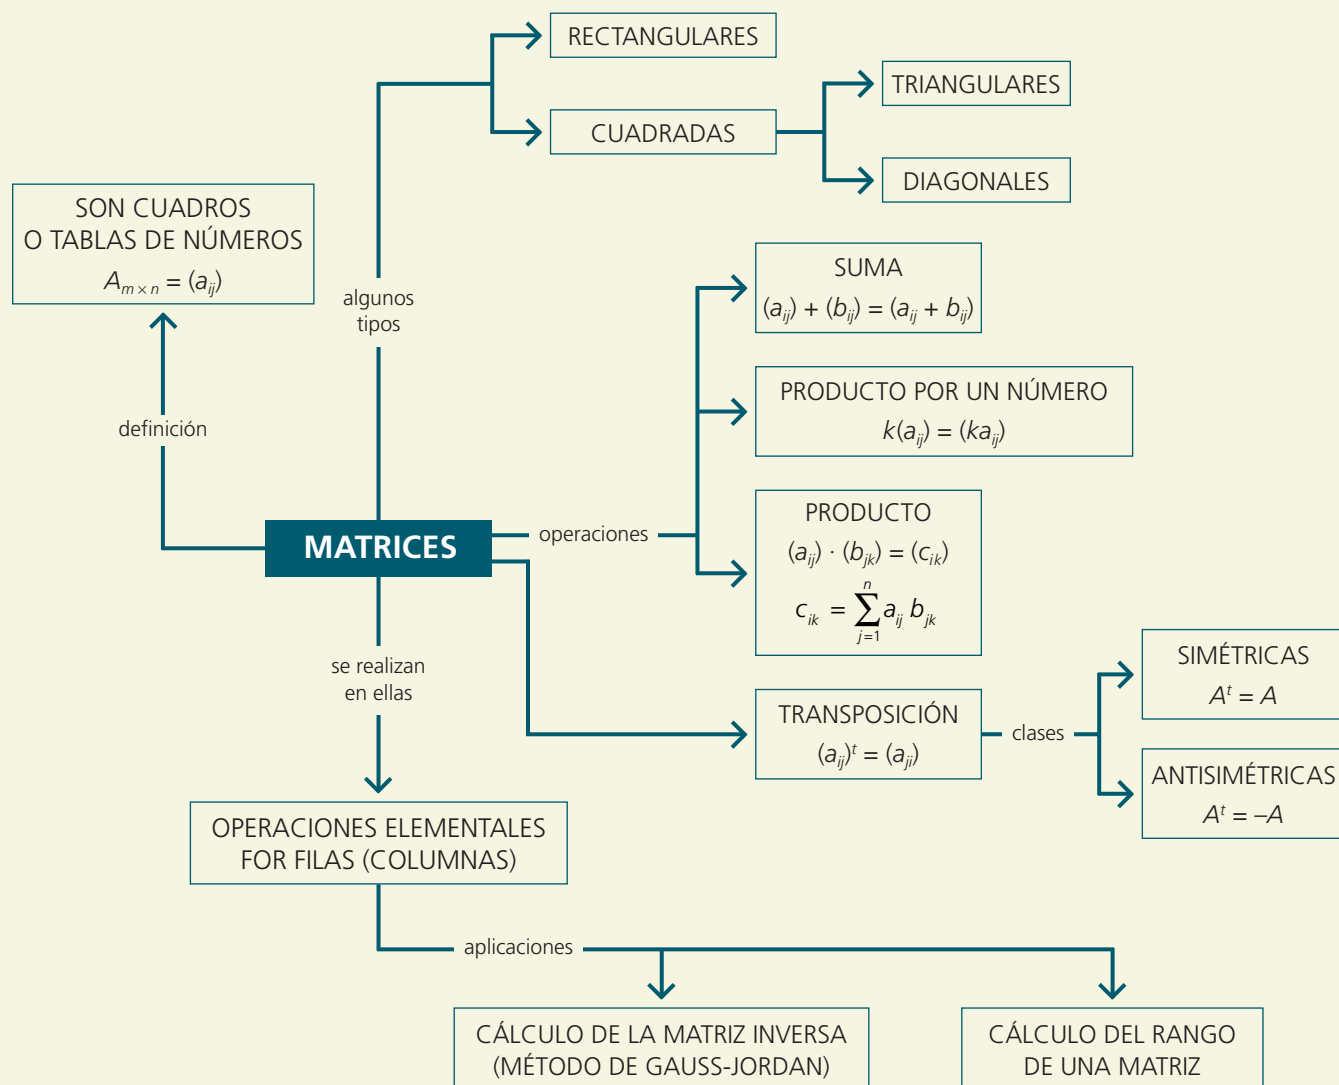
RECTANGULARES

CUADRADAS

TRIANGULARES

DIAGONALES

SON CUADROS O TABLAS DE NÚMEROS
$A_{m \times n} = (a_{ij})$

algunos tipos

definición

MATRICES

operaciones

SUMA
$(a_{ij}) + (b_{ij}) = (a_{ij} + b_{ij})$

PRODUCTO POR UN NÚMERO
$k(a_{ij}) = (ka_{ij})$

PRODUCTO
$(a_{ij}) \cdot (b_{jk}) = (c_{ik})$
$c_{ik} = \sum_{j=1}^{n} a_{ij} b_{jk}$

se realizan en ellas

TRANSPOSICIÓN
$(a_{ij})^t = (a_{ji})$

clases

SIMÉTRICAS
$A^t = A$

ANTISIMÉTRICAS
$A^t = -A$

OPERACIONES ELEMENTALES FOR FILAS (COLUMNAS)

aplicaciones

CÁLCULO DE LA MATRIZ INVERSA (MÉTODO DE GAUSS-JORDAN)

CÁLCULO DEL RANGO DE UNA MATRIZ